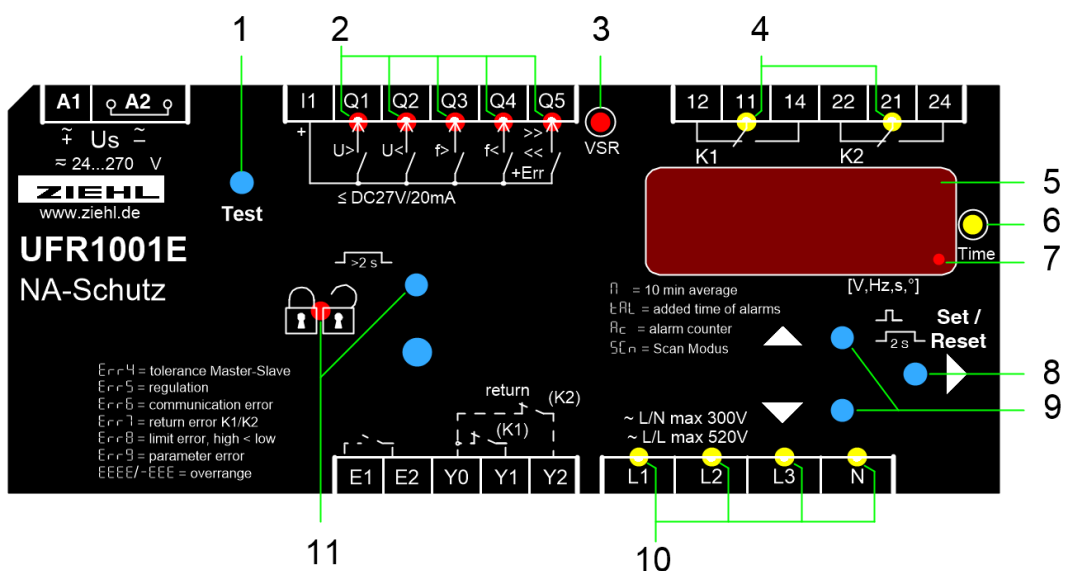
1 2 3 4

A1 A2

$\tilde{+}$ Us $\tilde{-}$

≈ 24...270 V

ZIEHL

www.ziehl.de

Test

I1 Q1 Q2 Q3 Q4 Q5

+

U> U< f> f< >> <<

+Err

≤ DC27V/20mA

VSR

12 11 14 22 21 24

K1 K2

5

6

Time

7

UFR1001E

NA-Schutz

>2 s

[V,Hz,s,°]

Π = 10 min average

tAL = added time of alarms

Ac = alarm counter

SCn = Scan Modus

Set / Reset

2 s

8

9

Err4 = tolerance Master-Slave

Err5 = regulation

Err6 = communication error

Err7 = return error K1/K2

Err8 = limit error, high < low

Err9 = parameter error

EEEE/-EEE = overrange

return

(K2)

(K1)

E1 E2 Y0 Y1 Y2

~ L/N max 300V

~ L/L max 520V

L1 L2 L3 N

11

10